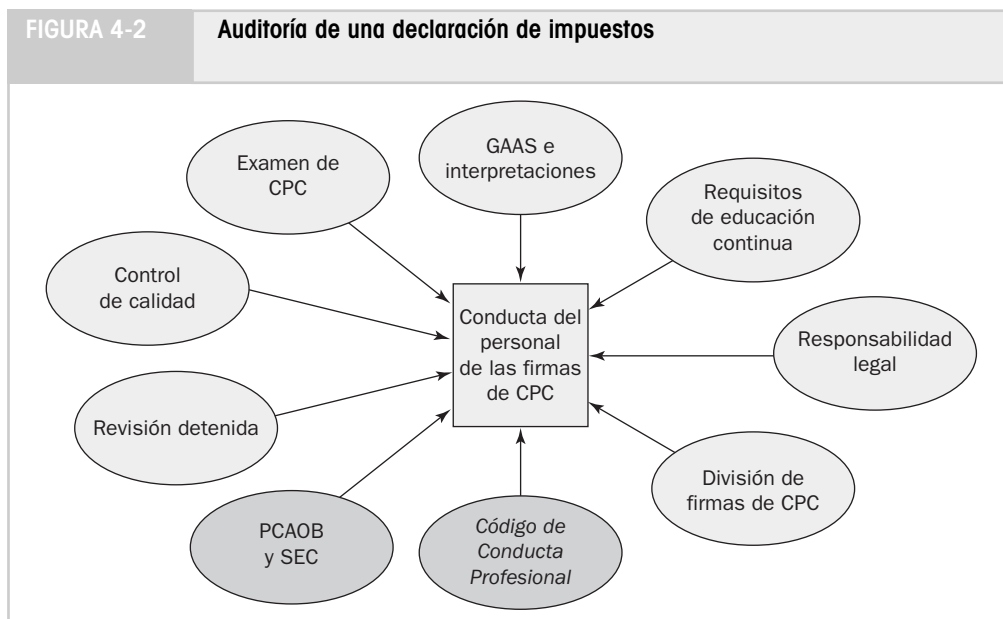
FIGURA 4-2

Auditoría de una declaración de impuestos

GAAS e interpretaciones

Examen de CPC

Requisitos de educación continua

Control de calidad

Conducta del personal de las firmas de CPC

Responsabilidad legal

Revisión detenida

División de firmas de CPC

PCAOB y SEC

Código de Conducta Profesional